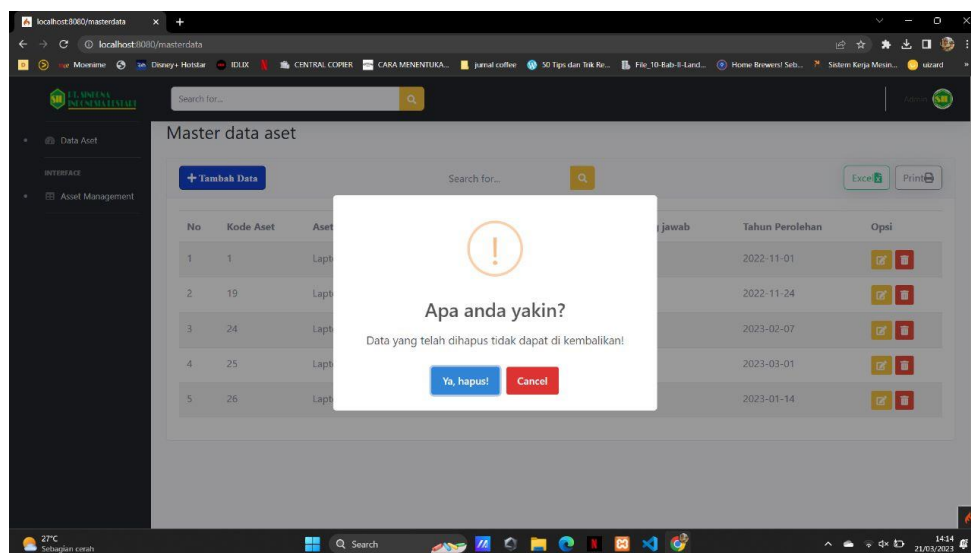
localhost:8080/masterdata

localhost:8080/masterdata

Moenime Disney+ Hotstar IDLIX CENTRAL COPIER CARA MENENTUKA... jurnal coffee 50 Tips dan Trik Re... File_10-Bab-II-Land... Home Brewers! Seb... Sistem Kerja Mesin... uizard

PT. SINERGI INDONESIA LESTARI

Search for...

Admin

Data Aset

INTERFACE

Asset Management

Master data aset

+ Tambah Data

Search for...

Excel

Print

| No | Kode Aset | Aset | jawab | Tahun Perolehan | Opsi |
|---|---|---|---|---|---|
| 1 | 1 | Lapt | | 2022-11-01 | |
| 2 | 19 | Lapt | | 2022-11-24 | |
| 3 | 24 | Lapt | | 2023-02-07 | |
| 4 | 25 | Lapt | | 2023-03-01 | |
| 5 | 26 | Lapt | | 2023-01-14 | |

!

Apa anda yakin?

Data yang telah dihapus tidak dapat di kembalikan!

Ya, hapus!

Cancel

27°C
Sebagian cerah

Search

14:14
21/03/2023